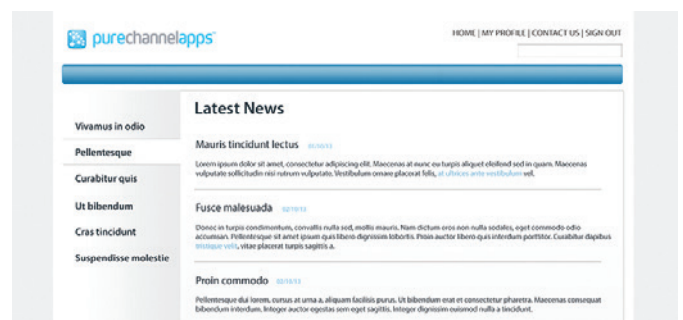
purechannelapps

HOME | MY PROFILE | CONTACT US | SIGN OUT

Vivamus in odio

Pellentesque

Curabitur quis

Ut bibendum

Cras tincidunt

Suspendisse molestie

Latest News

Mauris tincidunt lectus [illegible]

Lorem ipsum dolor sit amet, consectetur adipiscing elit. Maecenas at nunc eu turpis aliquet eleifend sed in quam. Maecenas vulputate sollicitudin nisi rutrum vulputate. Vestibulum ornare placerat felis, at ultrices ante vestibulum vel.

Fusce malesuada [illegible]

Donec in turpis condimentum, convallis nulla sed, mollis mauris. Nam dictum eros non nulla sodales, eget commodo odio accumsan. Pellentesque sit amet ipsum quis libero dignissim lobortis. Proin auctor libero quis interdum porttitor. Curabitur dapibus tristique velit, vitae placerat turpis sagittis a.

Proin commodo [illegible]

Pellentesque dui lorem, cursus at urna a, aliquam facilisis purus. Ut bibendum erat et consectetur pharetra. Maecenas consequat bibendum interdum. Integer auctor egestas sem eget sagittis. Integer dignissim euismod nulla a tincidunt.